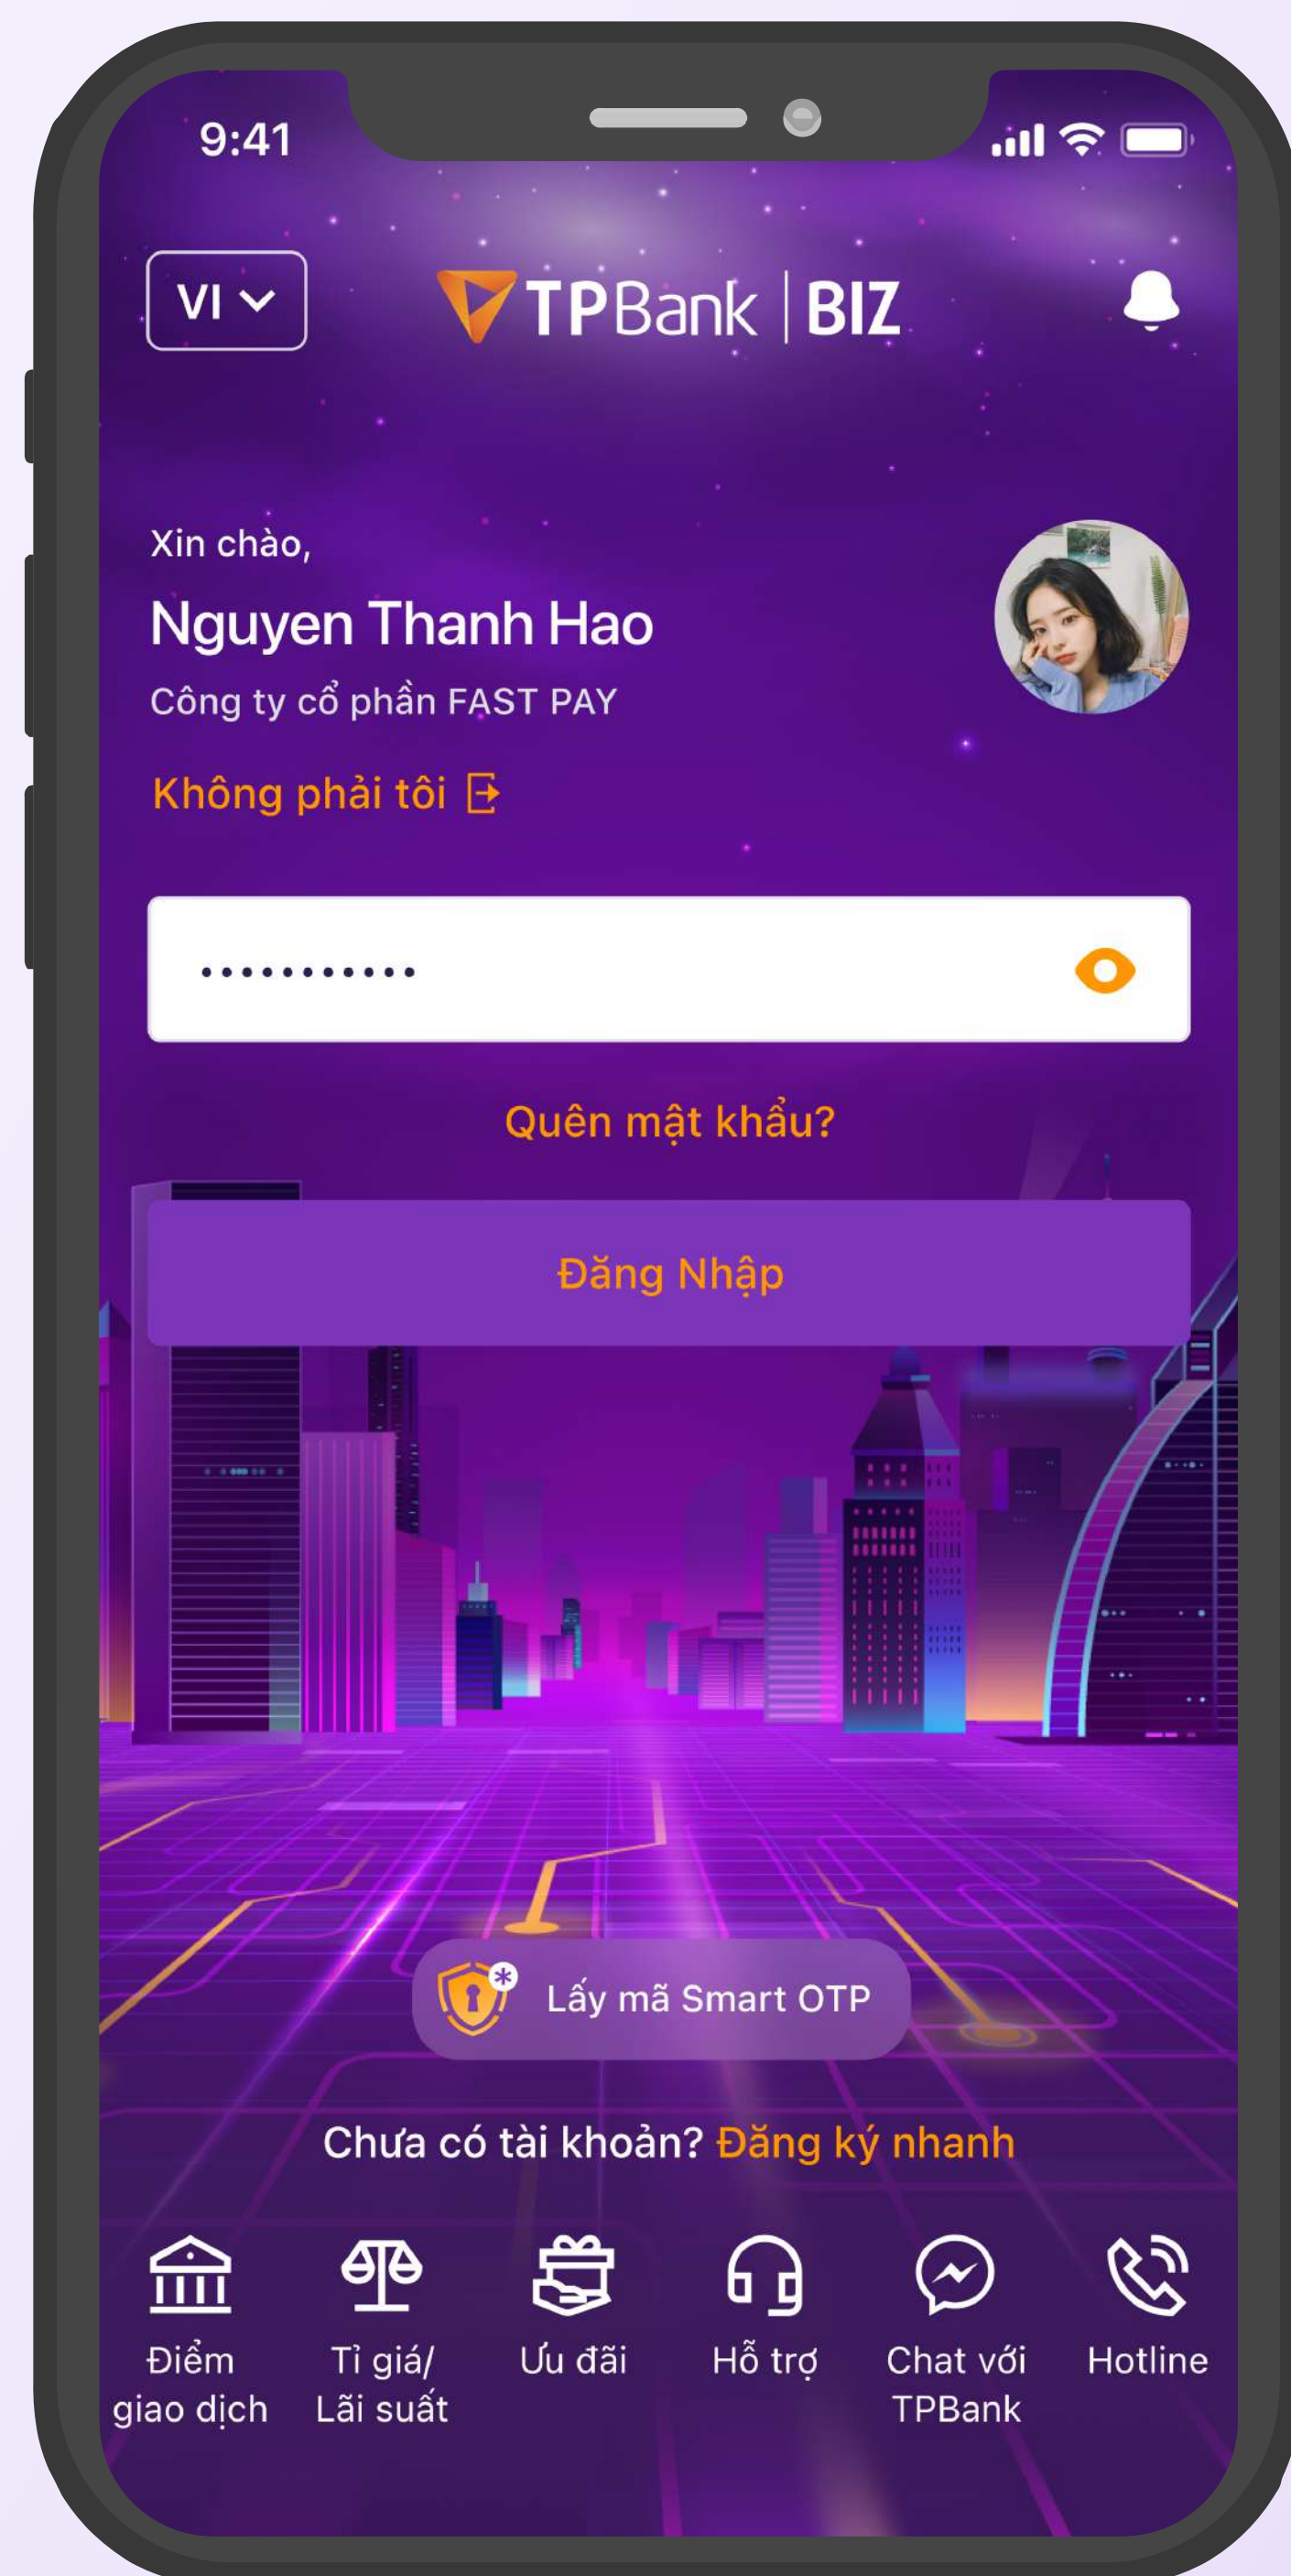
9:41

VI

TPBank | BIZ

Xin chào,

Nguyen Thanh Hao

Công ty cổ phần FAST PAY

Không phải tôi

••••••••••••

Quên mật khẩu?

Đăng Nhập

Lấy mã Smart OTP

Chưa có tài khoản? Đăng ký nhanh

Điểm giao dịch

Tỉ giá/ Lãi suất

Ưu đãi

Hỗ trợ

Chat với TPBank

Hotline